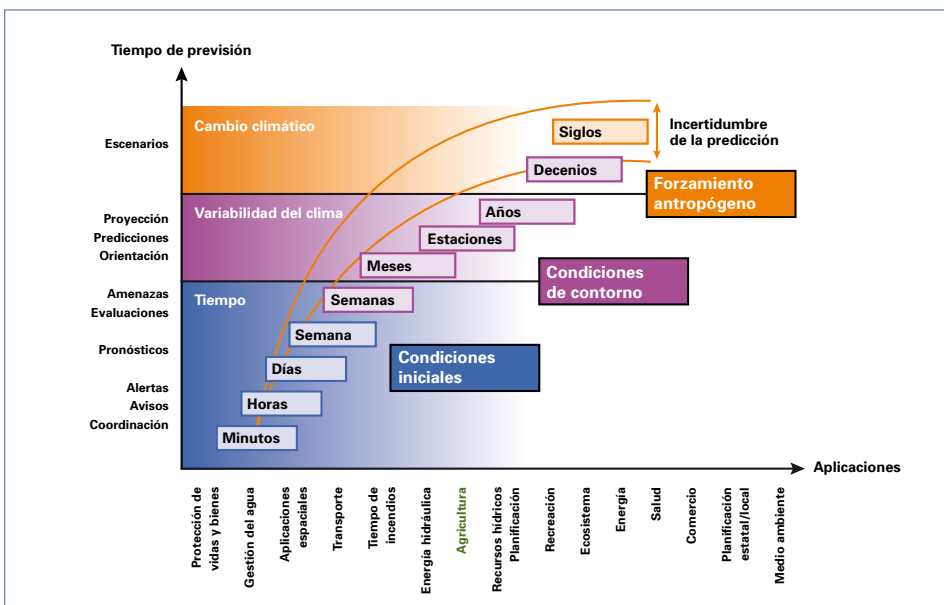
Tiempo de previsión

Escenarios

Proyección
Predicciones
Orientación

Amenazas
Evaluaciones

Pronósticos

Alertas
Avisos
Coordinación

Cambio climático

Variabilidad del clima

Tiempo

Incertidumbre de la predicción

Siglos

Decenios

Forzamiento antropógeno

Años

Estaciones

Meses

Condiciones de contorno

Semanas

Semana

Condiciones iniciales

Días

Horas

Minutos

Aplicaciones

Protección de vidas y bienes
Gestión del agua
Aplicaciones espaciales
Transporte
Tiempo de incendios
Energía hidráulica
Agricultura
Recursos hídricos
Planificación
Recreación
Ecosistema
Energía
Salud
Comercio
Planificación estatal/local
Medio ambiente